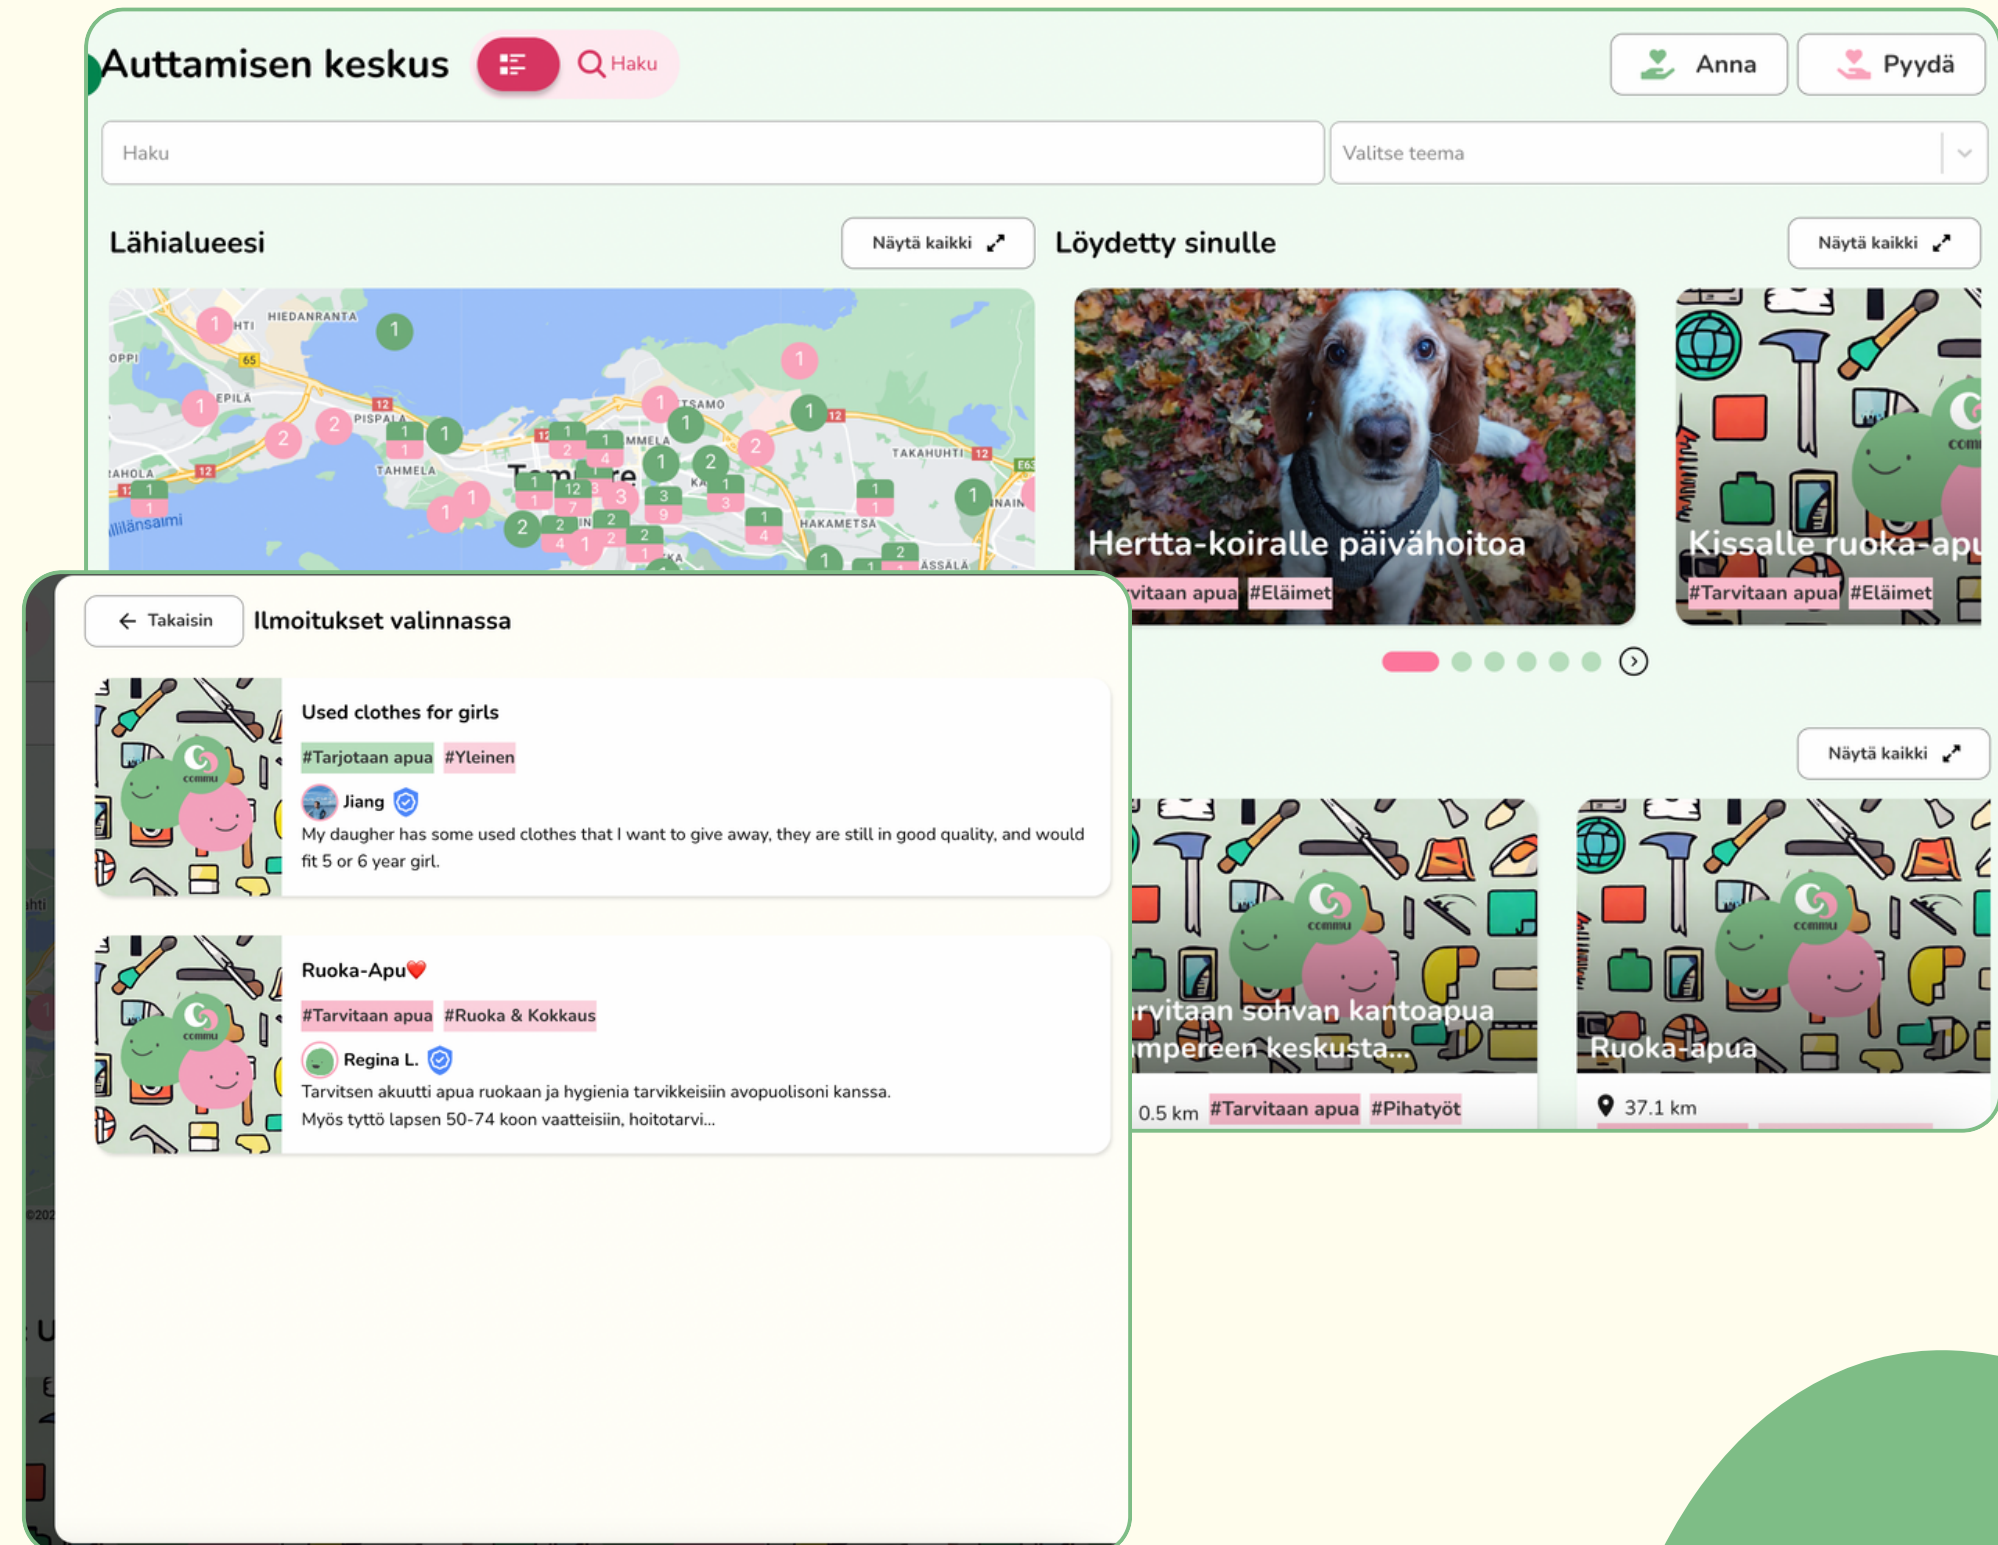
Auttamisen keskus Haku

Anna Pyydä

Haku

Valitse teema

Lähialueesi

Näytä kaikki

Löydetty sinulle

Näytä kaikki

HIEDANRANTA
EPILÄ
PISPALA
TAHMELA
TAKAHUHTI
HAKAMETSÄ
Tampere

Hertta-koiralle päivähoitoa
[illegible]vitaan apua #Eläimet

Kissalle ruoka-apu
#Tarvitaan apua #Eläimet

Näytä kaikki

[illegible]rvitaan sohvan kantoapua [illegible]mpereen keskusta...
0.5 km #Tarvitaan apua #Pihatyöt

Ruoka-apua
37.1 km

Takaisin

Ilmoitukset valinnassa

Used clothes for girls
#Tarjotaan apua #Yleinen
Jiang
My daughter has some used clothes that I want to give away, they are still in good quality, and would fit 5 or 6 year girl.

Ruoka-Apu❤️
#Tarvitaan apua #Ruoka & Kokkaus
Regina L.
Tarvitsen akuutti apua ruokaan ja hygienia tarvikkeisiin avopuolisoni kanssa. Myös tyttö lapsen 50-74 koon vaatteisiin, hoitotarvi...